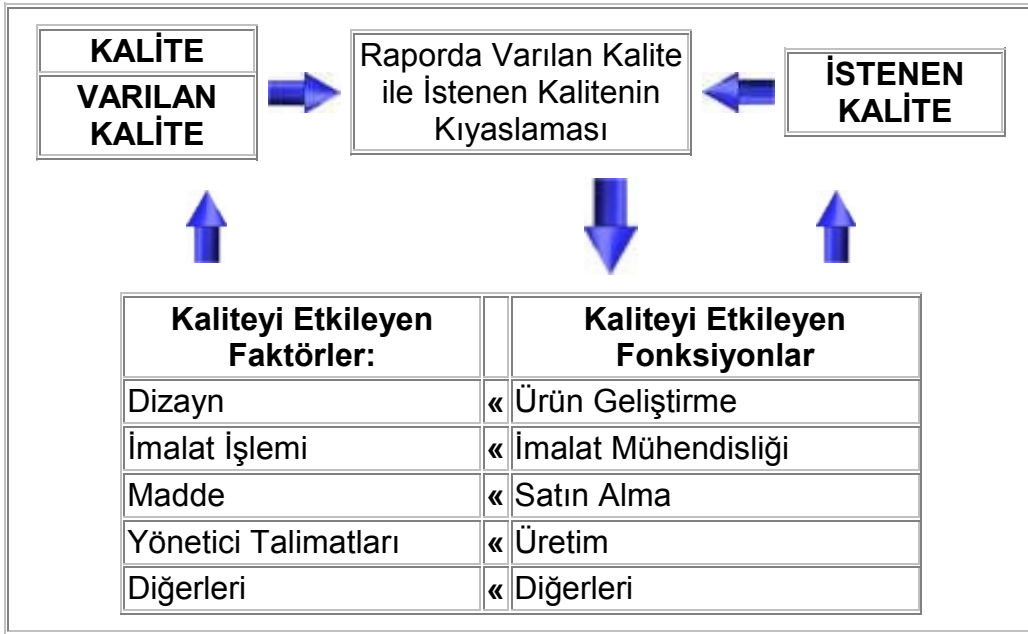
KALİTE

VARILAN KALİTE

Raporda Varılan Kalite ile İstenen Kalitenin Kıyaslaması

İSTENEN KALİTE

| Kaliteyi Etkileyen Faktörler: | | Kaliteyi Etkileyen Fonksiyonlar |
|---|---|---|
| Dizayn | « | Ürün Geliştirme |
| İmalat İşlemi | « | İmalat Mühendisliği |
| Madde | « | Satın Alma |
| Yönetici Talimatları | « | Üretim |
| Diğerleri | « | Diğerleri |